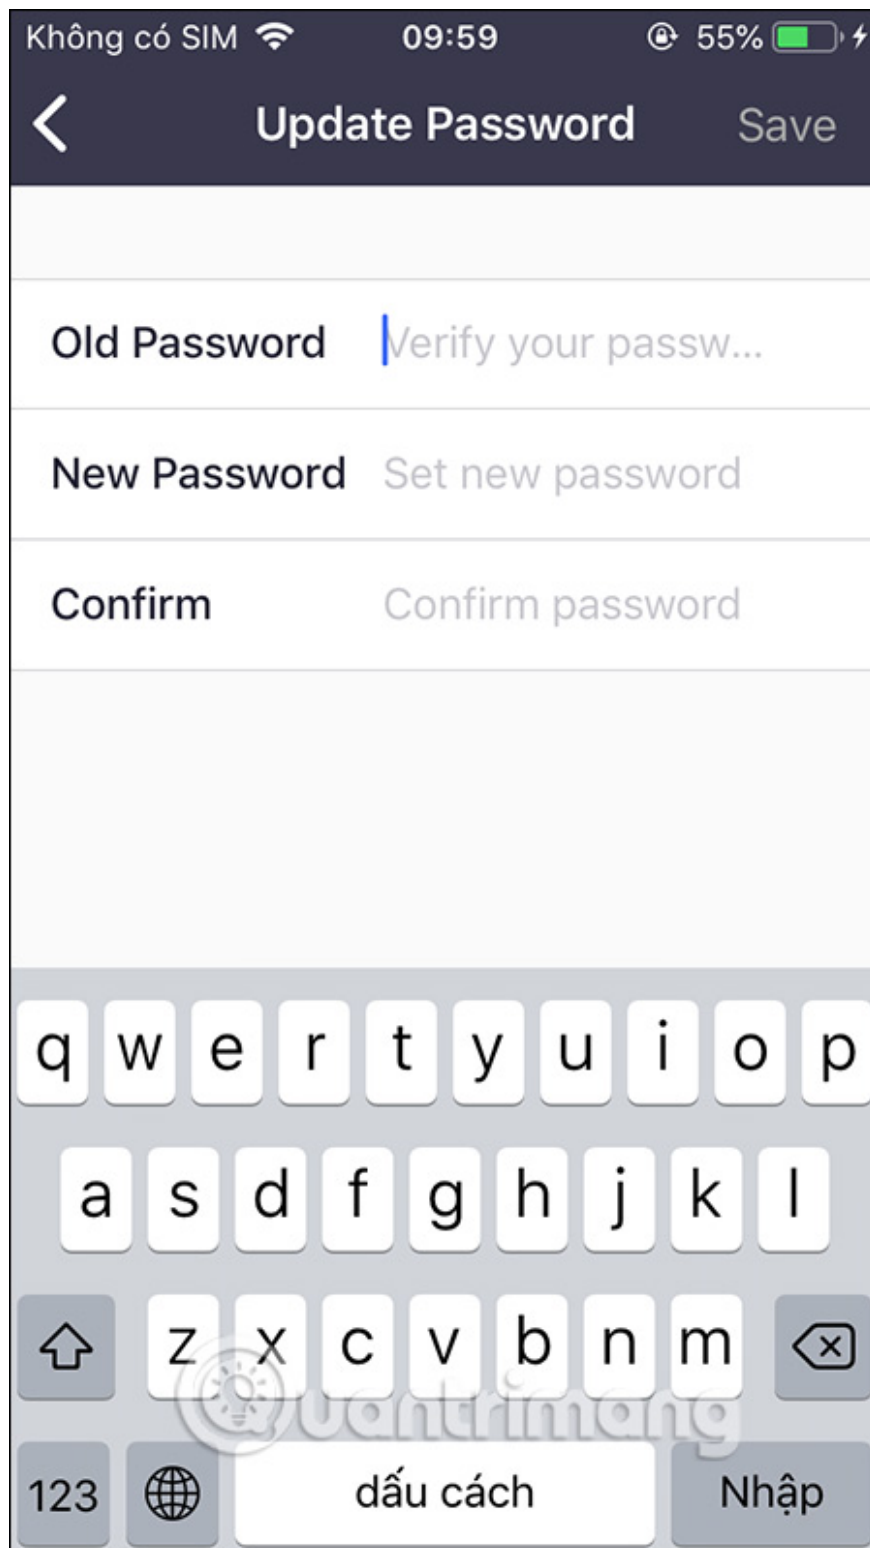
Không có SIM 09:59 55%

Update Password Save

Old Password Verify your passw...

New Password Set new password

Confirm Confirm password

q w e r t y u i o p

a s d f g h j k l

z x c v b n m

123 dấu cách Nhập

Quantrimang